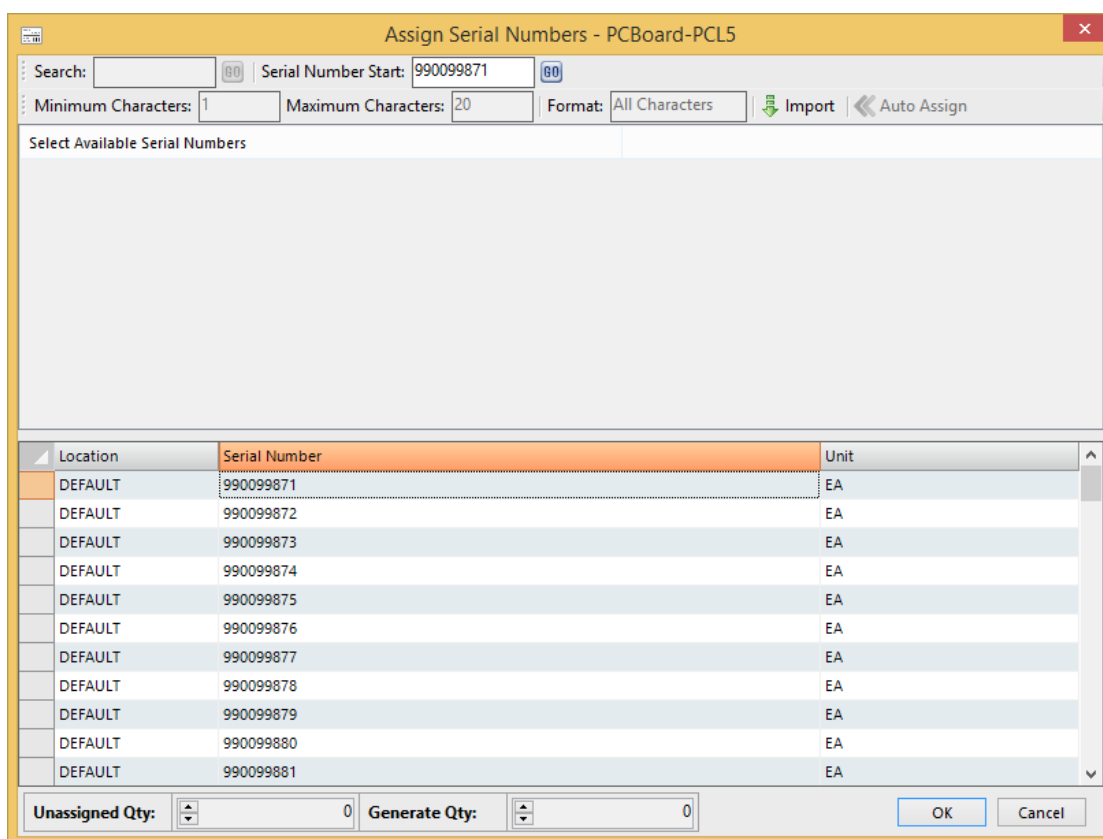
Assign Serial Numbers - PCBoard-PCL5

Search: GO Serial Number Start: 990099871 GO

Minimum Characters: 1 Maximum Characters: 20 Format: All Characters Import Auto Assign

Select Available Serial Numbers

| Location | Serial Number | Unit |
|---|---|---|
| DEFAULT | 990099871 | EA |
| DEFAULT | 990099872 | EA |
| DEFAULT | 990099873 | EA |
| DEFAULT | 990099874 | EA |
| DEFAULT | 990099875 | EA |
| DEFAULT | 990099876 | EA |
| DEFAULT | 990099877 | EA |
| DEFAULT | 990099878 | EA |
| DEFAULT | 990099879 | EA |
| DEFAULT | 990099880 | EA |
| DEFAULT | 990099881 | EA |

Unassigned Qty: 0 Generate Qty: 0 OK Cancel